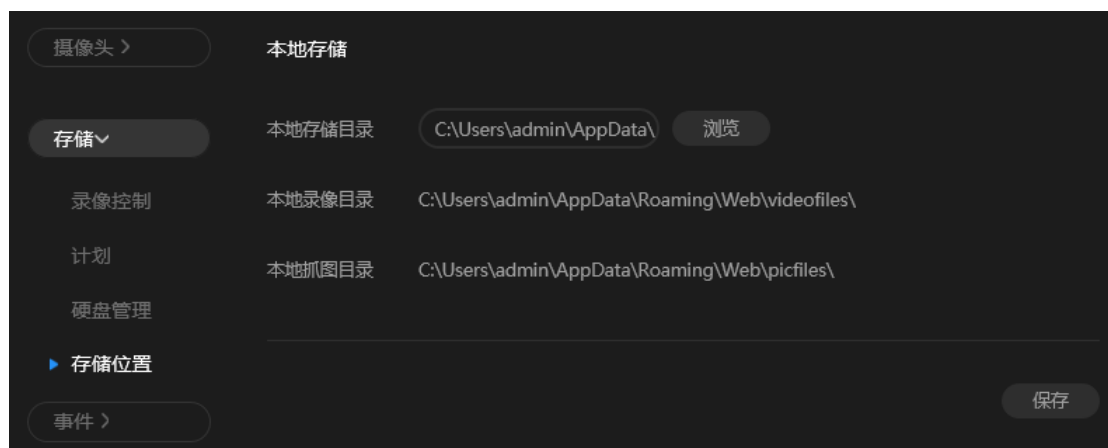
摄像头 >

存储∨

录像控制

计划

硬盘管理

▸ 存储位置

事件 >

本地存储

本地存储目录 C:\Users\admin\AppData\ 浏览

本地录像目录 C:\Users\admin\AppData\Roaming\Web\videofiles\

本地抓图目录 C:\Users\admin\AppData\Roaming\Web\picfiles\

保存